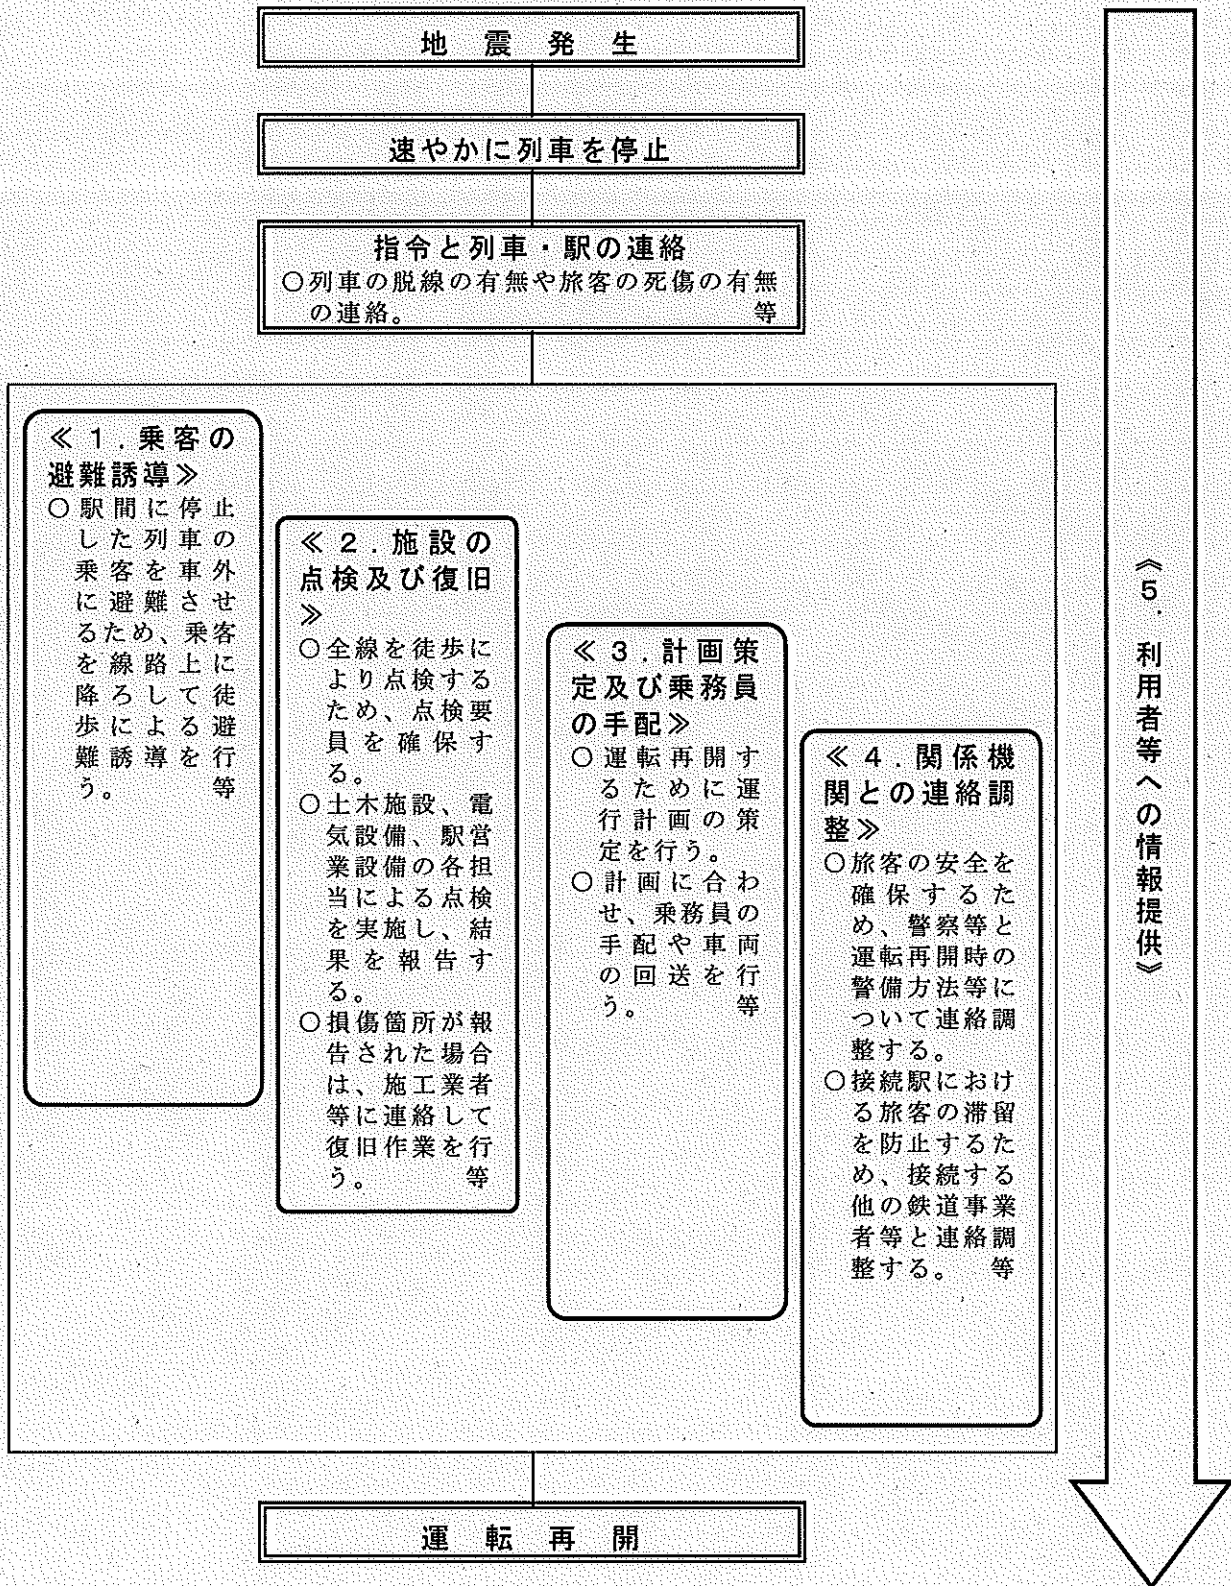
地　震　発　生

速やかに列車を停止

指令と列車・駅の連絡
○列車の脱線の有無や旅客の死傷の有無の連絡。　等

≪１．乗客の避難誘導≫
○駅間に停止した列車の乗客を車外に避難させるため、乗客を線路上に降ろして徒歩による避難誘導を行う。　等

≪２．施設の点検及び復旧≫
○全線を徒歩により点検するため、点検要員を確保する。
○土木施設、電気設備、駅営業設備の各担当による点検を実施し、結果を報告する。
○損傷箇所が報告された場合は、施工業者等に連絡して復旧作業を行う。　等

≪３．計画策定及び乗務員の手配≫
○運転再開するために運行計画の策定を行う。
○計画に合わせ、乗務員の手配や車両の回送を行う。　等

≪４．関係機関との連絡調整≫
○旅客の安全を確保するため、警察等と運転再開時の警備方法等について連絡調整する。
○接続駅における旅客の滞留を防止するため、接続する他の鉄道事業者等と連絡調整する。　等

《５．利用者等への情報提供》

運　転　再　開